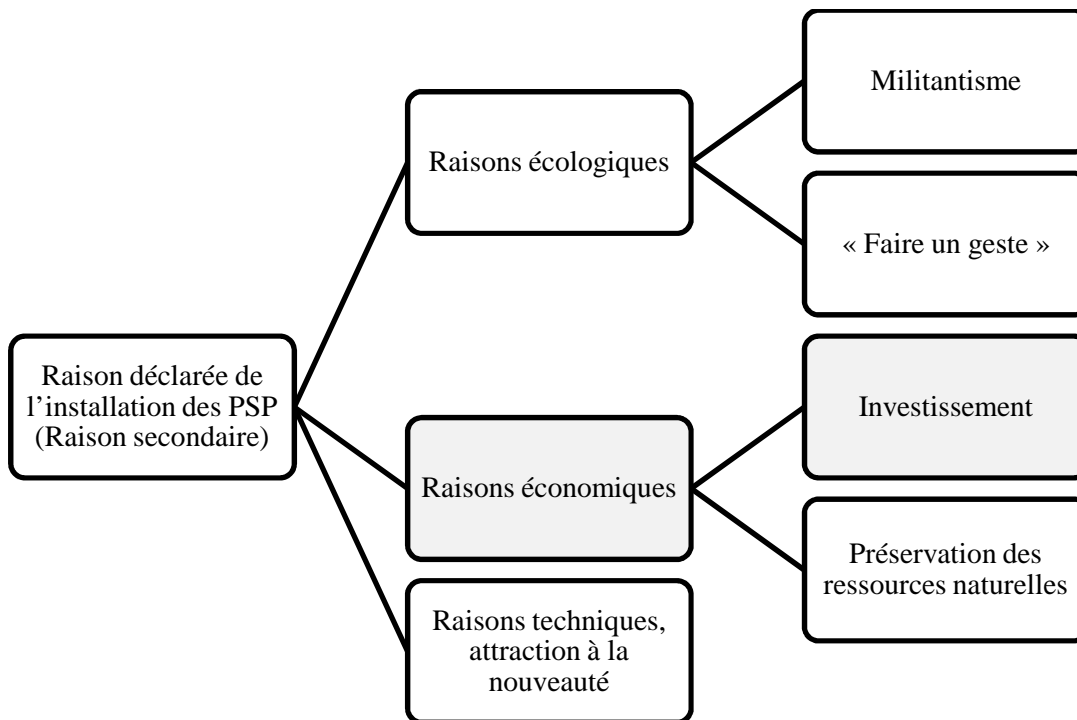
Raison déclarée de l'installation des PSP (Raison secondaire)

Raisons écologiques

Militantisme

« Faire un geste »

Raisons économiques

Investissement

Préservation des ressources naturelles

Raisons techniques, attraction à la nouveauté